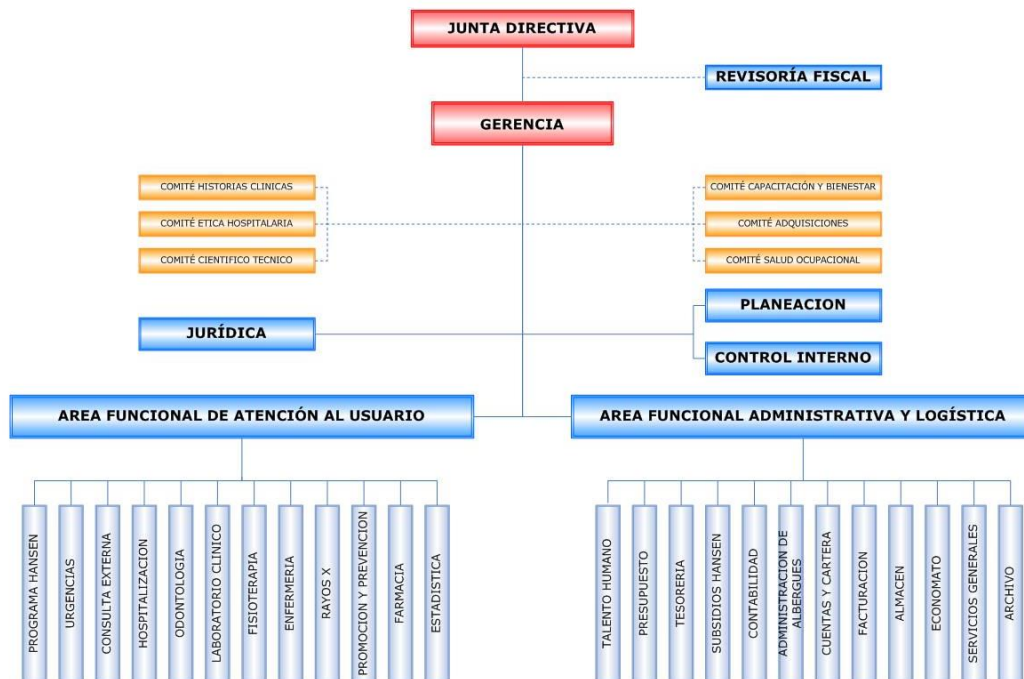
JUNTA DIRECTIVA

REVISORÍA FISCAL

GERENCIA

COMITÉ HISTORIAS CLINICAS

COMITÉ ETICA HOSPITALARIA

COMITÉ CIENTIFICO TECNICO

COMITÉ CAPACITACIÓN Y BIENESTAR

COMITÉ ADQUISICIONES

COMITÉ SALUD OCUPACIONAL

PLANEACION

JURÍDICA

CONTROL INTERNO

AREA FUNCIONAL DE ATENCIÓN AL USUARIO

AREA FUNCIONAL ADMINISTRATIVA Y LOGÍSTICA

PROGRAMA HANSEN

URGENCIAS

CONSULTA EXTERNA

HOSPITALIZACION

ODONTOLOGIA

LABORATORIO CLINICO

FISIOTERAPIA

ENFERMERIA

RAYOS X

PROMOCION Y PREVENCION

FARMACIA

ESTADISTICA

TALENTO HUMANO

PRESUPUESTO

TESORERIA

SUBSIDIOS HANSEN

CONTABILIDAD

ADMINISTRACION DE ALBERGUES

CUENTAS Y CARTERA

FACTURACION

ALMACEN

ECONOMATO

SERVICIOS GENERALES

ARCHIVO